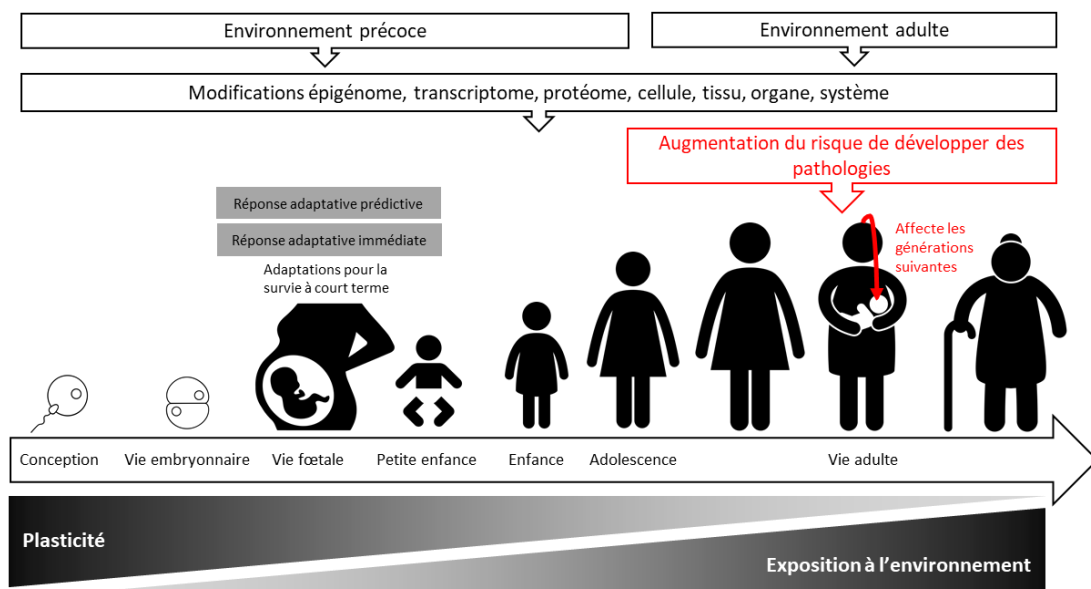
Environnement précoce

Environnement adulte

Modifications épigénome, transcriptome, protéome, cellule, tissu, organe, système

Augmentation du risque de développer des pathologies

Réponse adaptative prédictive

Réponse adaptative immédiate

Adaptations pour la survie à court terme

Affecte les générations suivantes

Conception

Vie embryonnaire

Vie fœtale

Petite enfance

Enfance

Adolescence

Vie adulte

Plasticité

Exposition à l'environnement